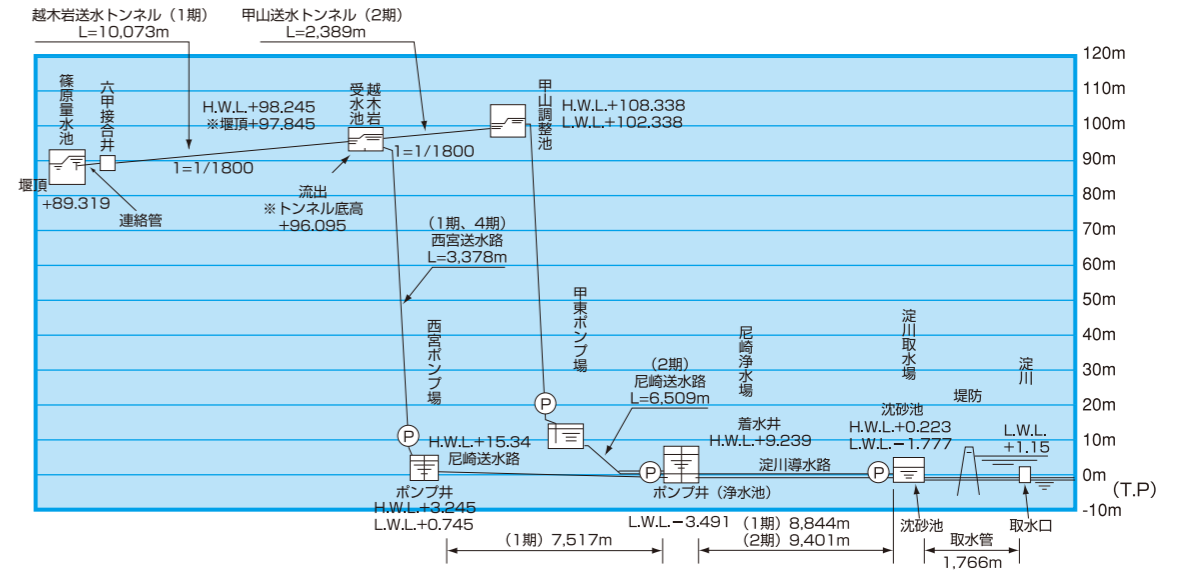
越木岩送水トンネル（1期）
L=10,073m

甲山送水トンネル（2期）
L=2,389m

120m
110m
100m
90m
80m
70m
60m
50m
40m
30m
20m
10m
0m
-10m
(T.P)

篠原量水池

六甲接合井

堰頂
+89.319

連絡管

H.W.L.+98.245
※堰頂+97.845

I=1/1800

越木岩受水池

I=1/1800

流出
※トンネル底高
+96.095

甲山調整池

H.W.L.+108.338
L.W.L.+102.338

（1期、4期）
西宮送水路
L=3,378m

西宮ポンプ場

甲東ポンプ場

（2期）
尼崎送水路
L=6,509m

尼崎浄水場

淀川取水場

淀川

堤防

P

H.W.L.+15.34
尼崎送水路

P

着水井
H.W.L.+9.239

沈砂池
H.W.L.+0.223
L.W.L.−1.777

L.W.L.
+1.15

P

淀川導水路

P

ポンプ井
H.W.L.+3.245
L.W.L.+0.745

ポンプ井（浄水池）

L.W.L.−3.491

（1期）8,844m
（2期）9,401m

沈砂池

取水管

取水口

（1期）7,517m

1,766m